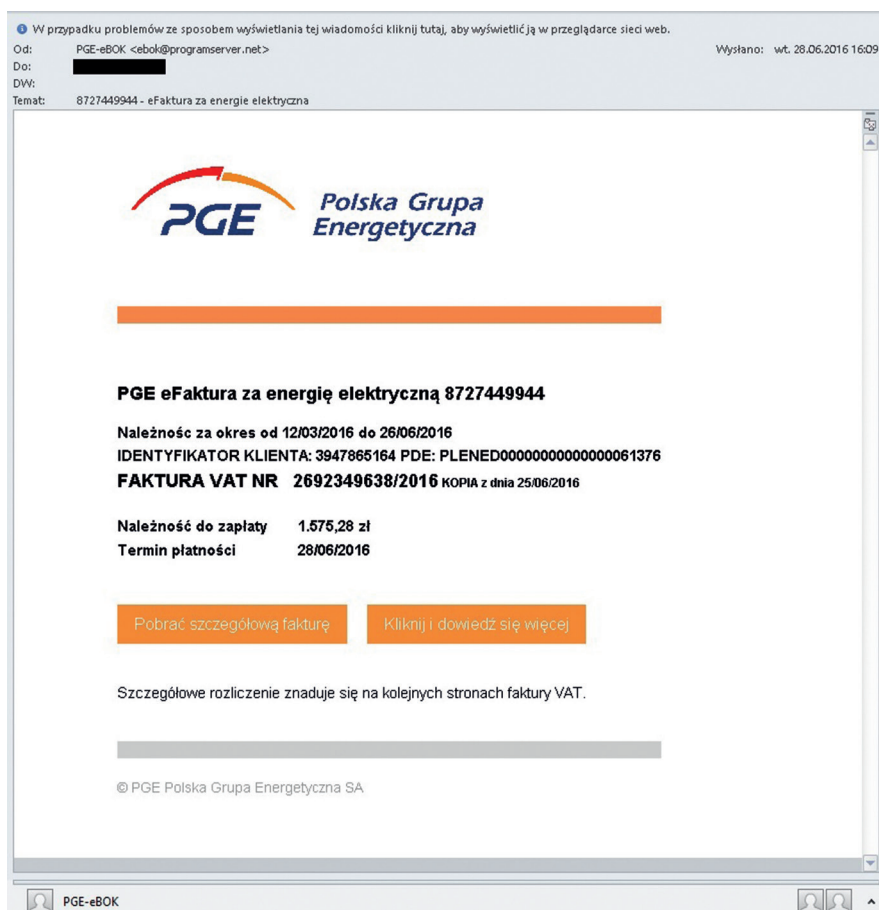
W przypadku problemów ze sposobem wyświetlania tej wiadomości kliknij tutaj, aby wyświetlić ją w przeglądarce sieci web.

Od: PGE-eBOK <ebok@programserver.net>
Wysłano: wt. 28.06.2016 16:09
Do:
DW:
Temat: 8727449944 - eFaktura za energie elektryczna

PGE Polska Grupa Energetyczna

PGE eFaktura za energię elektryczną 8727449944

Należnośc za okres od 12/03/2016 do 26/06/2016
IDENTYFIKATOR KLIENTA: 3947865164 PDE: PLENED0000000000000061376
FAKTURA VAT NR 2692349638/2016 KOPIA z dnia 25/06/2016

Należność do zapłaty 1.575,28 zł
Termin płatności 28/06/2016

Pobrać szczegółową fakturę
Kliknij i dowiedź się więcej

Szczegółowe rozliczenie znaduje się na kolejnych stronach faktury VAT.

© PGE Polska Grupa Energetyczna SA

PGE-eBOK